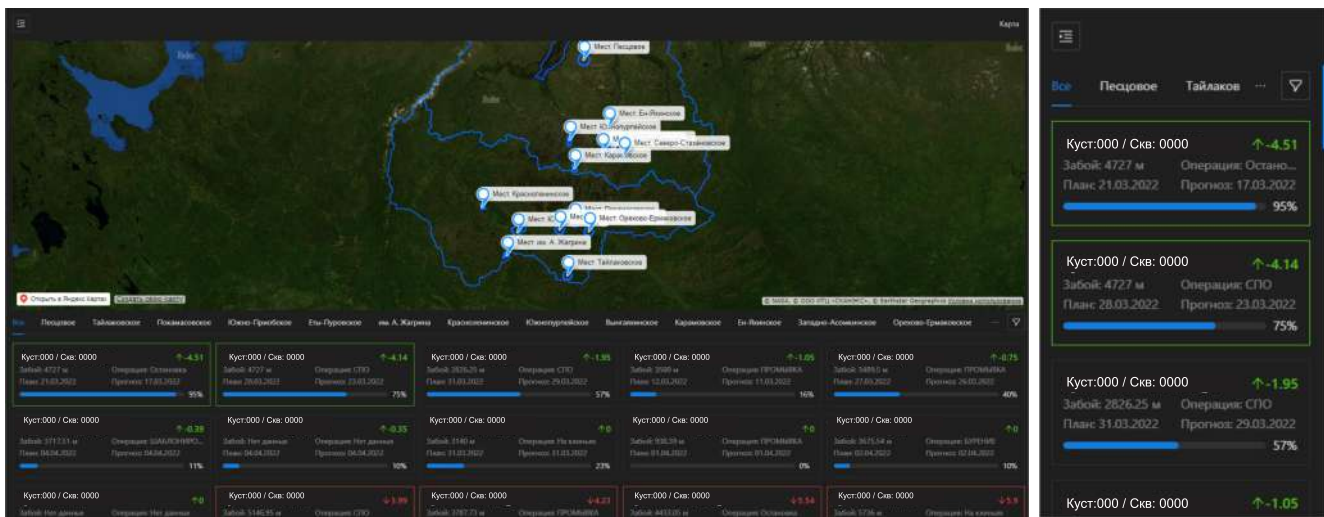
Карта

Мест Песцовое
Мест Ен-Яхинское
Мест Юбилейное
Мест Северо-Стахановское
Мест Карасевское
Мест Красноленинское
Мест Ореховo-Ермаковское
Мест им. А. Жагрина
Мест Тайлаковское

Открыть в Яндекс Картах

© NASA, © ООО «СКАНЭКС», © Earthstar Geographics Условия использования

Все | Песцовое | Тайлаковское | Пякяхинское | Южно-Приобское | Еты-Пуровское | им. А. Жагрина | Красноленинское | Юбилейное | Вынгаяхинское | Карасевское | Ен-Яхинское | Западно-Асомкинское | Орехово-Ермаковское | ...

Куст:000 / Скв: 0000 ↑-4.51
Забой: 4727 м | Операция: Остановка
План: 21.03.2022 | Прогноз: 17.03.2022
95%

Куст:000 / Скв: 0000 ↑-4.14
Забой: 4727 м | Операция: СПО
План: 28.03.2022 | Прогноз: 23.03.2022
75%

Куст:000 / Скв: 0000 ↑-1.95
Забой: 2826.25 м | Операция: СПО
План: 31.03.2022 | Прогноз: 29.03.2022
57%

Куст:000 / Скв: 0000 ↑-1.05
Забой: 3500 м | Операция: ПРОМЫВКА
План: 12.03.2022 | Прогноз: 11.03.2022
16%

Куст:000 / Скв: 0000 ↑-0.75
Забой: 5489.5 м | Операция: ПРОМЫВКА
План: 27.03.2022 | Прогноз: 26.03.2022
40%

Куст:000 / Скв: 0000 ↑-0.39
Забой: 3717.11 м | Операция: ШАБЛОНИРО...
План: 04.04.2022 | Прогноз: 04.04.2022
11%

Куст:000 / Скв: 0000 ↑-0.35
Забой: Нет данных | Операция: Нет данных
План: 04.04.2022 | Прогноз: 04.04.2022
10%

Куст:000 / Скв: 0000 ↑0
Забой: 3140 м | Операция: На канатах
План: 31.03.2022 | Прогноз: 31.03.2022
23%

Куст:000 / Скв: 0000 ↑0
Забой: 938.39 м | Операция: ПРОМЫВКА
План: 01.04.2022 | Прогноз: 01.04.2022
0%

Куст:000 / Скв: 0000 ↑0
Забой: 3675.54 м | Операция: БУРЕНИЕ
План: 02.04.2022 | Прогноз: 02.04.2022
10%

Куст:000 / Скв: 0000 ↑0
Забой: Нет данных | Операция: Нет данных

Куст:000 / Скв: 0000 ↓3.99
Забой: 5146.95 м | Операция: СПО

Куст:000 / Скв: 0000 ↓4.23
Забой: 3787.73 м | Операция: ПРОМЫВКА

Куст:000 / Скв: 0000 ↓5.54
Забой: 4453.05 м | Операция: Остановка

Куст:000 / Скв: 0000 ↓5.9
Забой: 5736 м | Операция: На канатах

Все | Песцовое | Тайлаков | ...

Куст:000 / Скв: 0000 ↑-4.51
Забой: 4727 м | Операция: Остано...
План: 21.03.2022 | Прогноз: 17.03.2022
95%

Куст:000 / Скв: 0000 ↑-4.14
Забой: 4727 м | Операция: СПО
План: 28.03.2022 | Прогноз: 23.03.2022
75%

Куст:000 / Скв: 0000 ↑-1.95
Забой: 2826.25 м | Операция: СПО
План: 31.03.2022 | Прогноз: 29.03.2022
57%

Куст:000 / Скв: 0000 ↑-1.05